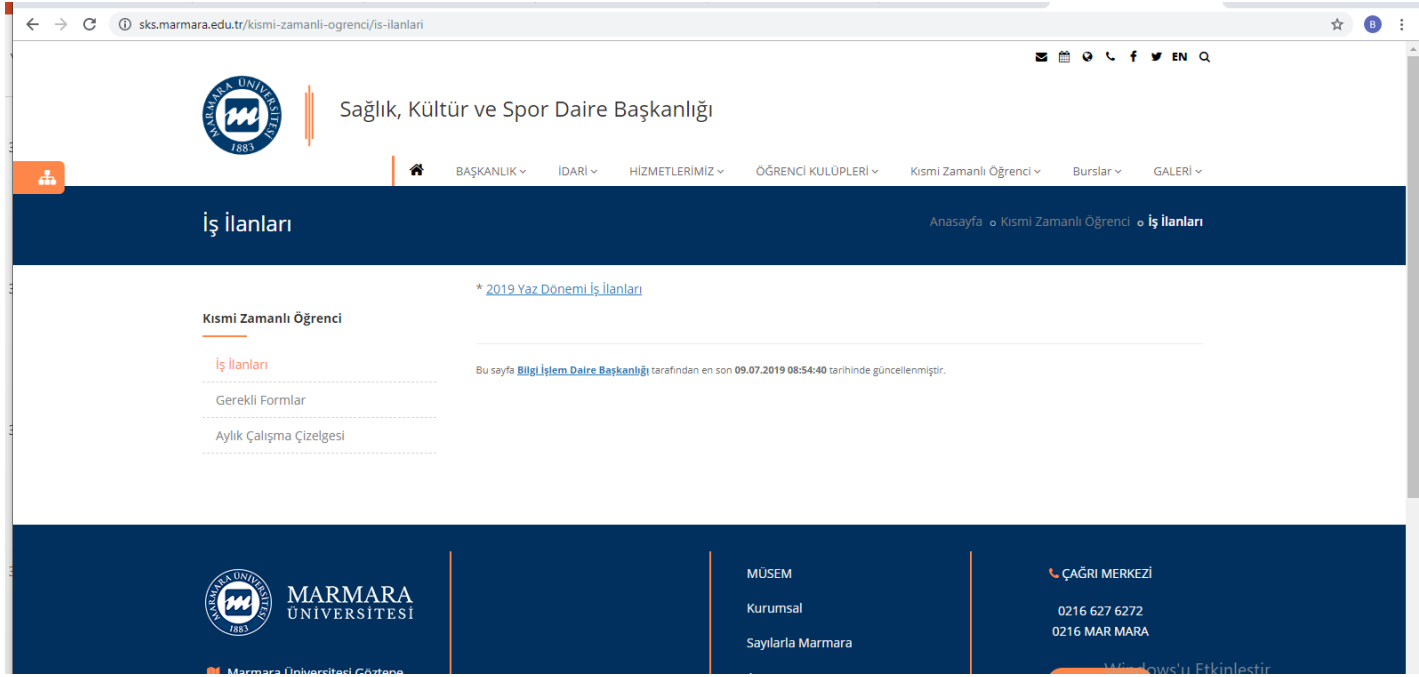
sks.marmara.edu.tr/kismi-zamanli-ogrenci/is-ilanlari

B

EN

MARMARA ÜNİVERSİTESİ 1883

Sağlık, Kültür ve Spor Daire Başkanlığı

BAŞKANLIK İDARİ HİZMETLERİMİZ ÖĞRENCİ KULÜPLERİ Kısmi Zamanlı Öğrenci Burslar GALERİ

İş İlanları

Anasayfa Kısmi Zamanlı Öğrenci İş İlanları

* 2019 Yaz Dönemi İş İlanları

Kısmi Zamanlı Öğrenci

İş İlanları

Gerekli Formlar

Aylık Çalışma Çizelgesi

Bu sayfa Bilgi İşlem Daire Başkanlığı tarafından en son 09.07.2019 08:54:40 tarihinde güncellenmiştir.

MARMARA ÜNİVERSİTESİ

Marmara Üniversitesi Göztepe

MÜSEM

Kurumsal

Sayılarla Marmara

ÇAĞRI MERKEZİ

0216 627 6272

0216 MAR MARA

Windows'u Etkinleştir